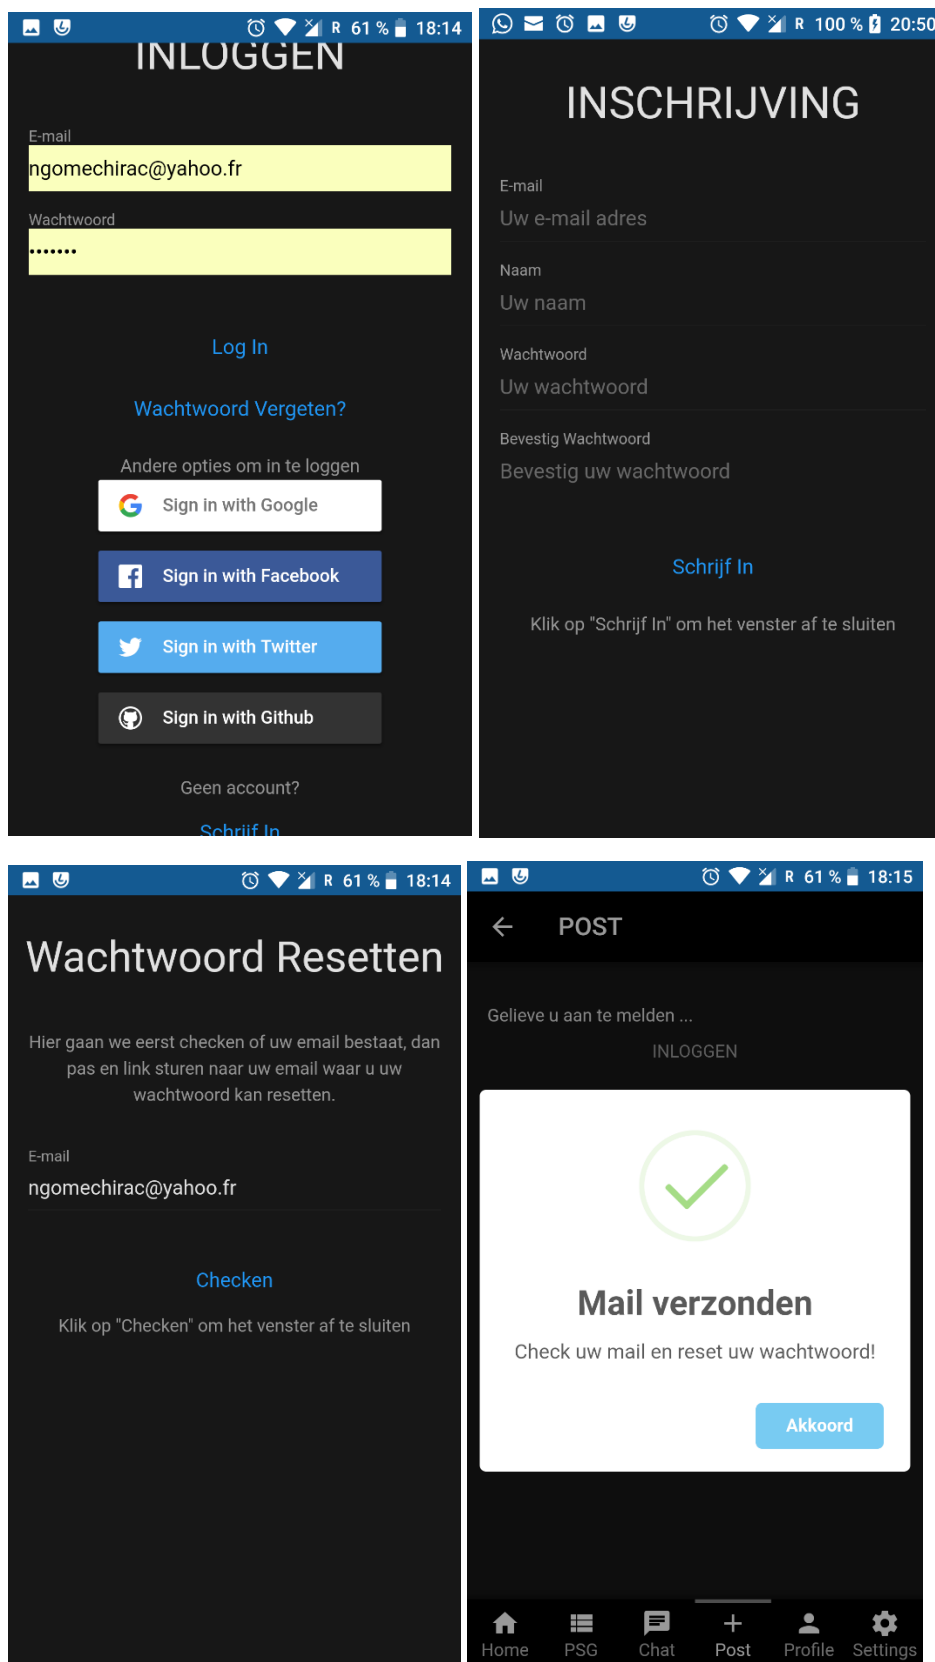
R 61 % 18:14

INLOGGEN

E-mail
ngomechirac@yahoo.fr

Wachtwoord
•••••••

Log In

Wachtwoord Vergeten?

Andere opties om in te loggen

Sign in with Google

Sign in with Facebook

Sign in with Twitter

Sign in with Github

Geen account?

Schrijf In

R 100 % 20:50

INSCHRIJVING

E-mail
Uw e-mail adres

Naam
Uw naam

Wachtwoord
Uw wachtwoord

Bevestig Wachtwoord
Bevestig uw wachtwoord

Schrijf In

Klik op "Schrijf In" om het venster af te sluiten

R 61 % 18:14

Wachtwoord Resetten

Hier gaan we eerst checken of uw email bestaat, dan pas en link sturen naar uw email waar u uw wachtwoord kan resetten.

E-mail
ngomechirac@yahoo.fr

Checken

Klik op "Checken" om het venster af te sluiten

R 61 % 18:15

POST

Gelieve u aan te melden ...

INLOGGEN

Mail verzonden

Check uw mail en reset uw wachtwoord!

Akkoord

Home PSG Chat Post Profile Settings